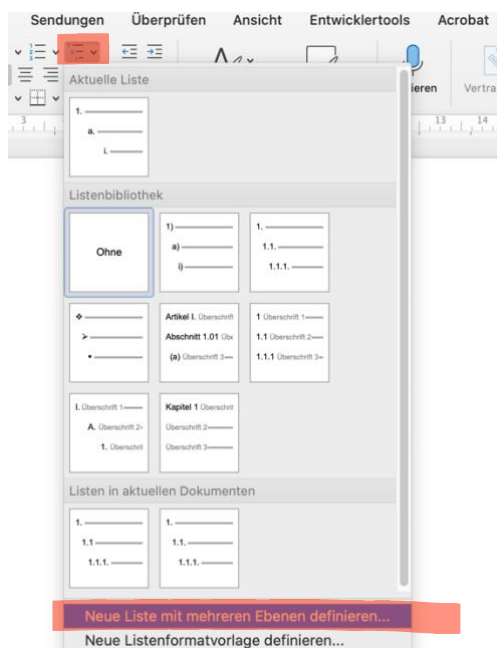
Sendungen Überprüfen Ansicht Entwicklertools Acrobat

ieren Vertra

3 13 14

Aktuelle Liste

1.
a.
i.

Listenbibliothek

Ohne

1)
a)
i)

1.
1.1.
1.1.1.

Artikel I. Überschrift
Abschnitt 1.01 Übe
(a) Überschrift 3

1 Überschrift 1
1.1 Überschrift 2
1.1.1 Überschrift 3

I. Überschrift 1
A. Überschrift 2
1. Überschrift

Kapitel 1 Überschrift
Überschrift 2
Überschrift 3

Listen in aktuellen Dokumenten

1.
1.1
1.1.1.

1.
1.1.
1.1.1.

Neue Liste mit mehreren Ebenen definieren...
Neue Listenformatvorlage definieren...